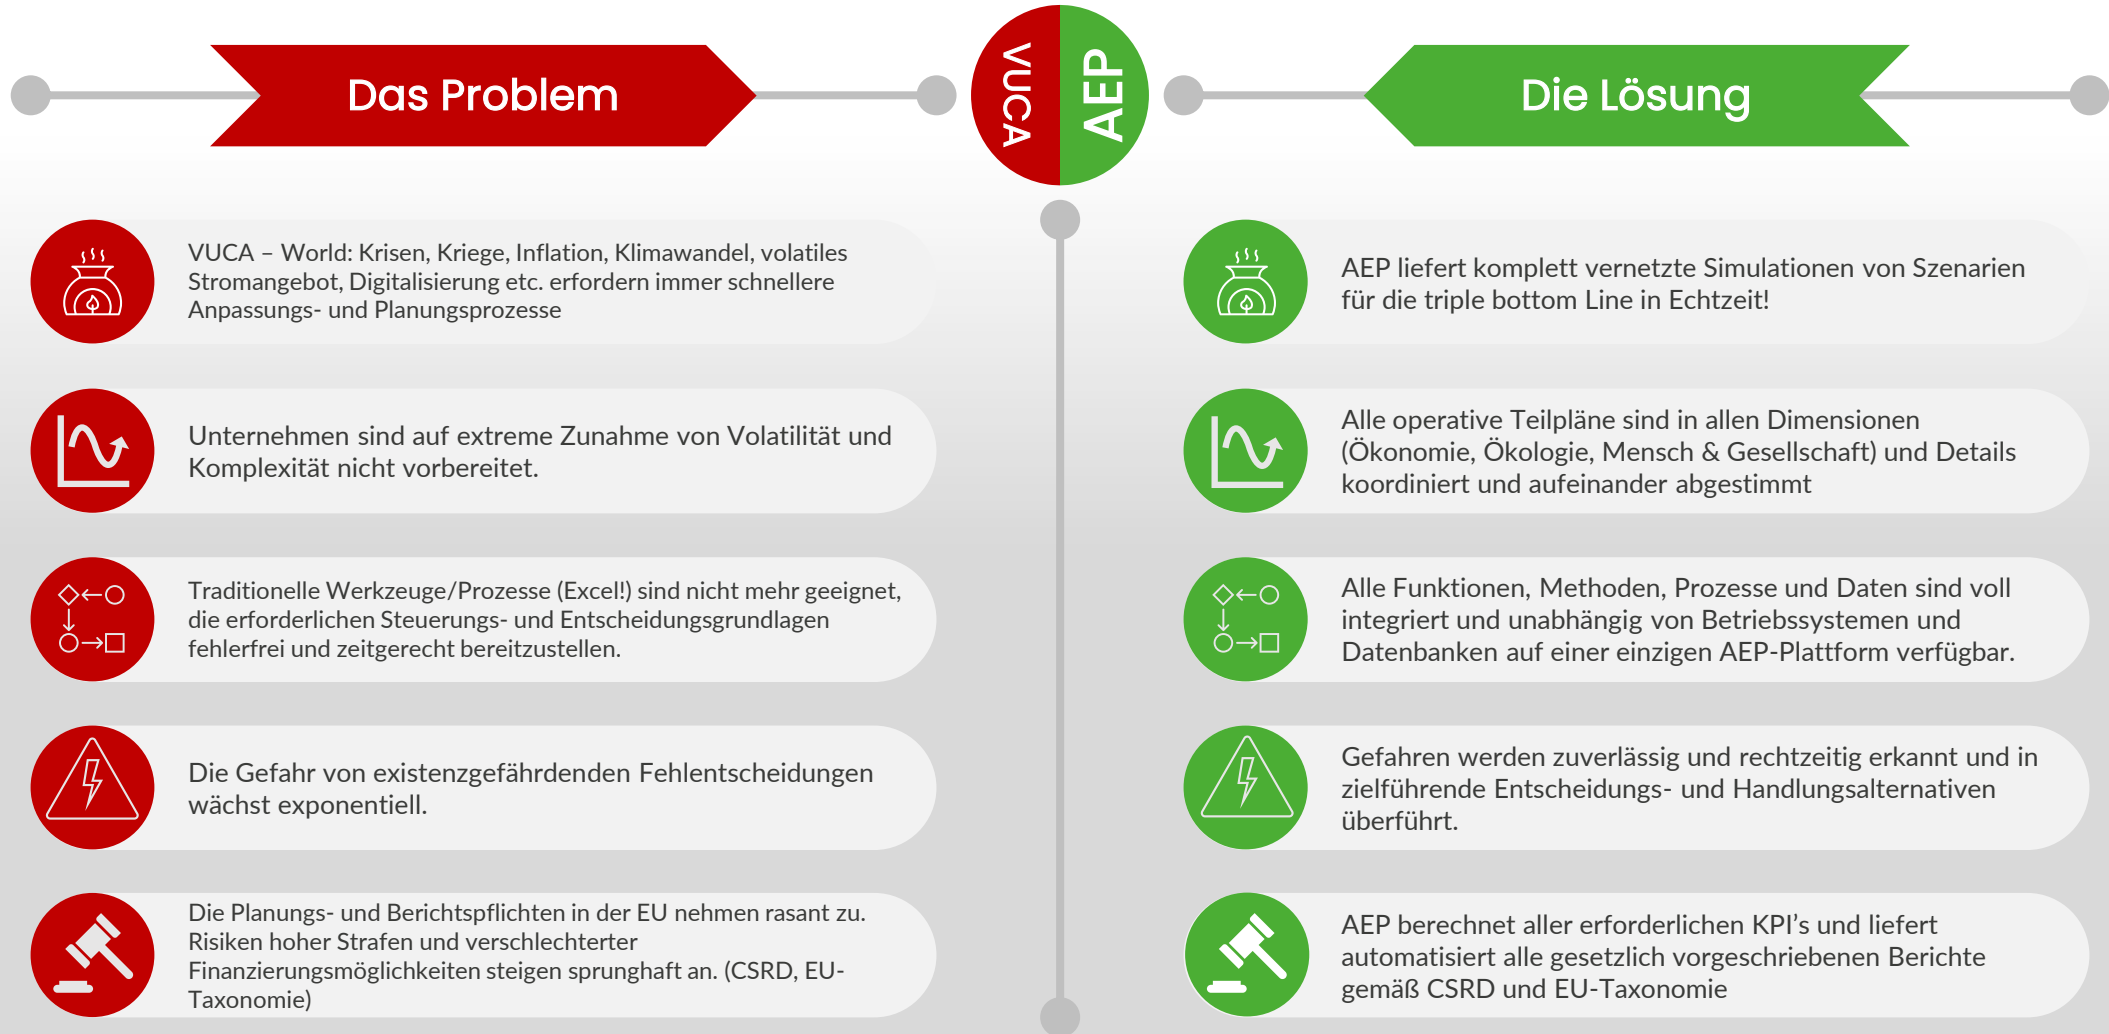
Das Problem

VUCA

AEP

Die Lösung

VUCA – World: Krisen, Kriege, Inflation, Klimawandel, volatiles Stromangebot, Digitalisierung etc. erfordern immer schnellere Anpassungs- und Planungsprozesse

AEP liefert komplett vernetzte Simulationen von Szenarien für die triple bottom Line in Echtzeit!

Unternehmen sind auf extreme Zunahme von Volatilität und Komplexität nicht vorbereitet.

Alle operative Teilpläne sind in allen Dimensionen (Ökonomie, Ökologie, Mensch & Gesellschaft) und Details koordiniert und aufeinander abgestimmt

Traditionelle Werkzeuge/Prozesse (Excel!) sind nicht mehr geeignet, die erforderlichen Steuerungs- und Entscheidungsgrundlagen fehlerfrei und zeitgerecht bereitzustellen.

Alle Funktionen, Methoden, Prozesse und Daten sind voll integriert und unabhängig von Betriebssystemen und Datenbanken auf einer einzigen AEP-Plattform verfügbar.

Die Gefahr von existenzgefährdenden Fehlentscheidungen wächst exponentiell.

Gefahren werden zuverlässig und rechtzeitig erkannt und in zielführende Entscheidungs- und Handlungsalternativen überführt.

Die Planungs- und Berichtspflichten in der EU nehmen rasant zu. Risiken hoher Strafen und verschlechterter Finanzierungsmöglichkeiten steigen sprunghaft an. (CSRD, EU-Taxonomie)

AEP berechnet aller erforderlichen KPI’s und liefert automatisiert alle gesetzlich vorgeschriebenen Berichte gemäß CSRD und EU-Taxonomie